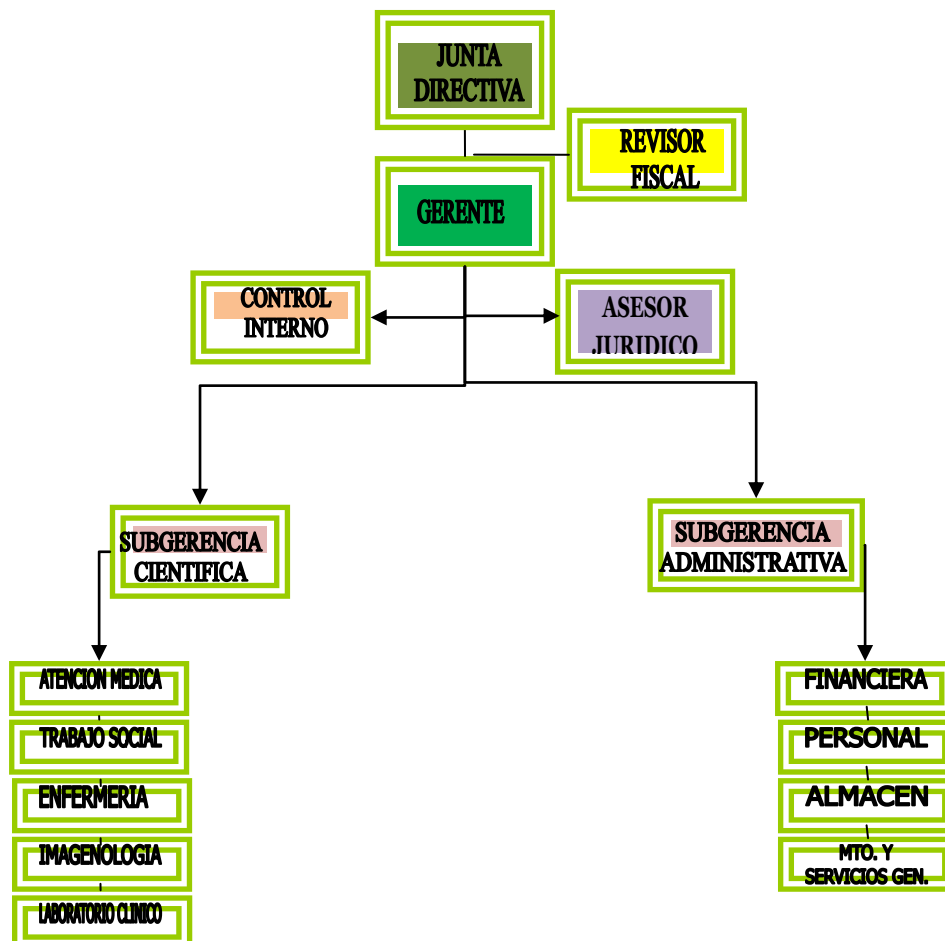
JUNTA DIRECTIVA

REVISOR FISCAL

GERENTE

CONTROL INTERNO

ASESOR JURIDICO

SUBGERENCIA CIENTIFICA

SUBGERENCIA ADMINISTRATIVA

ATENCION MEDICA

TRABAJO SOCIAL

ENFERMERIA

IMAGENOLOGIA

LABORATORIO CLINICO

FINANCIERA

PERSONAL

ALMACEN

MTO. Y SERVICIOS GEN.